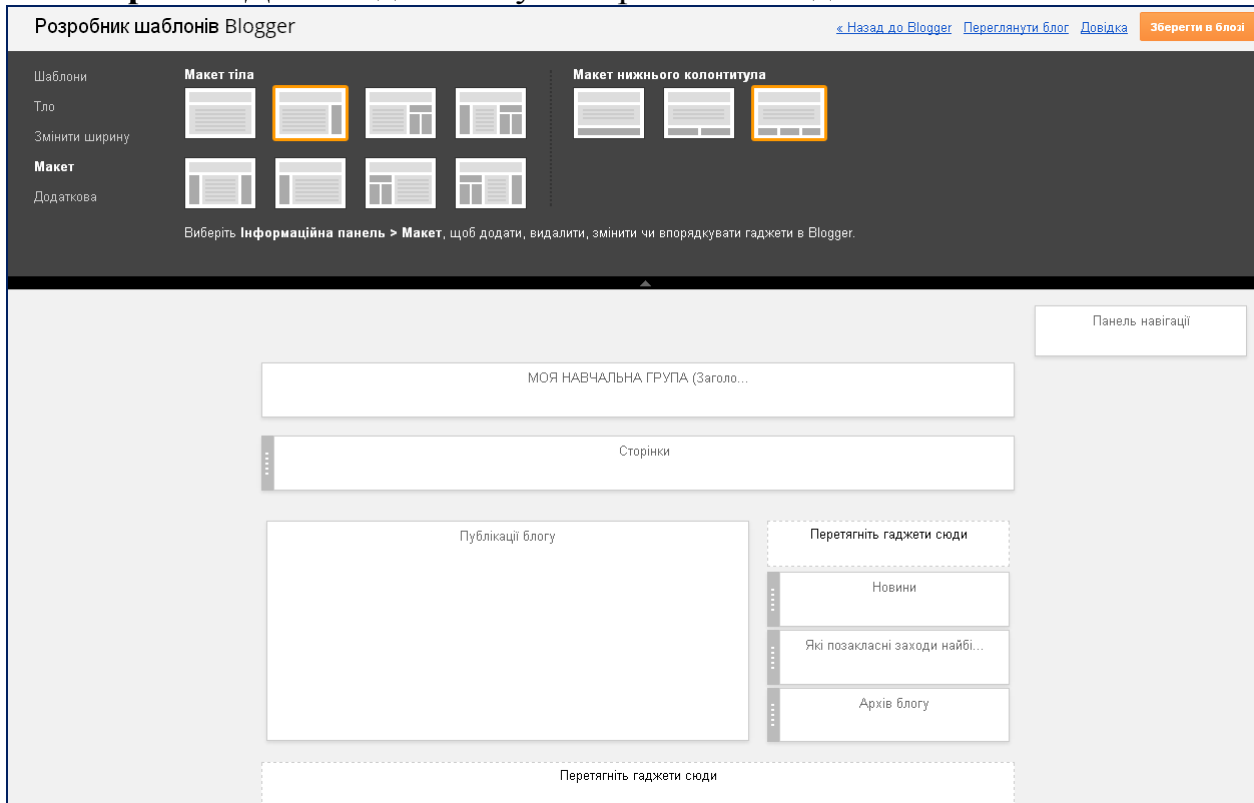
Розробник шаблонів Blogger

« Назад до Blogger Переглянути блог Довідка Зберегти в блозі

Шаблони
Тло
Змінити ширину
Макет
Додаткова

Макет тіла

Макет нижнього колонтитула

Виберіть Інформаційна панель > Макет, щоб додати, видалити, змінити чи впорядкувати гаджети в Blogger.

Панель навігації

МОЯ НАВЧАЛЬНА ГРУПА (Заголо...

Сторінки

Публікації блогу

Перетягніть гаджети сюди

Новини

Які позакласні заходи найбі...

Архів блогу

Перетягніть гаджети сюди